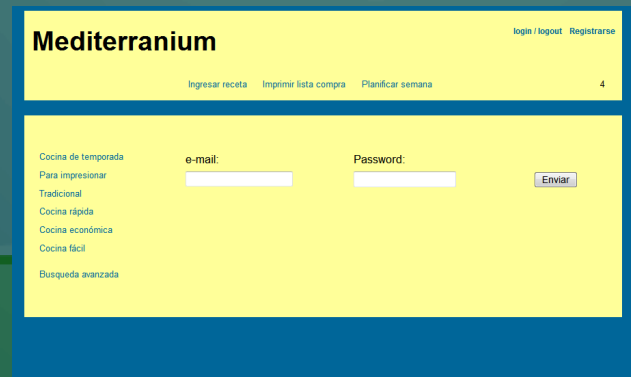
Mediterranium

login / logout Registrarse

Ingresar receta Imprimir lista compra Planificar semana 4

Cocina de temporada
Para impresionar
Tradicional
Cocina rápida
Cocina económica
Cocina fácil

Busqueda avanzada

e-mail:

Password:

Enviar